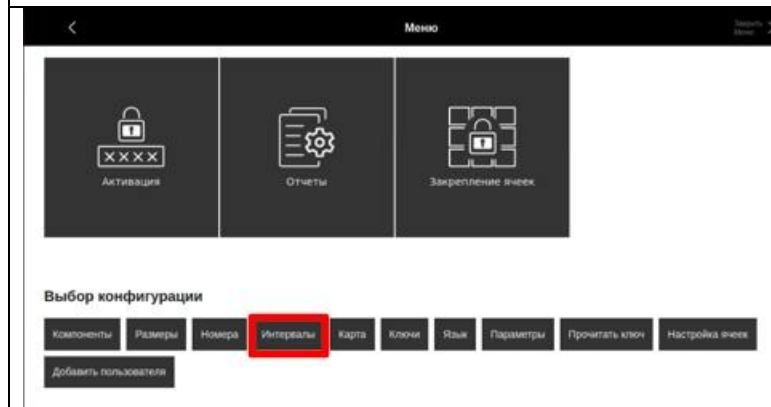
<

Меню

Закрыть Меню

XXXX

Активация

Отчеты

Закрепление ячеек

Выбор конфигурации

Компоненты

Размеры

Номера

Интервалы

Карта

Ключи

Язык

Параметры

Прочитать ключ

Настройка ячеек

Добавить пользователя